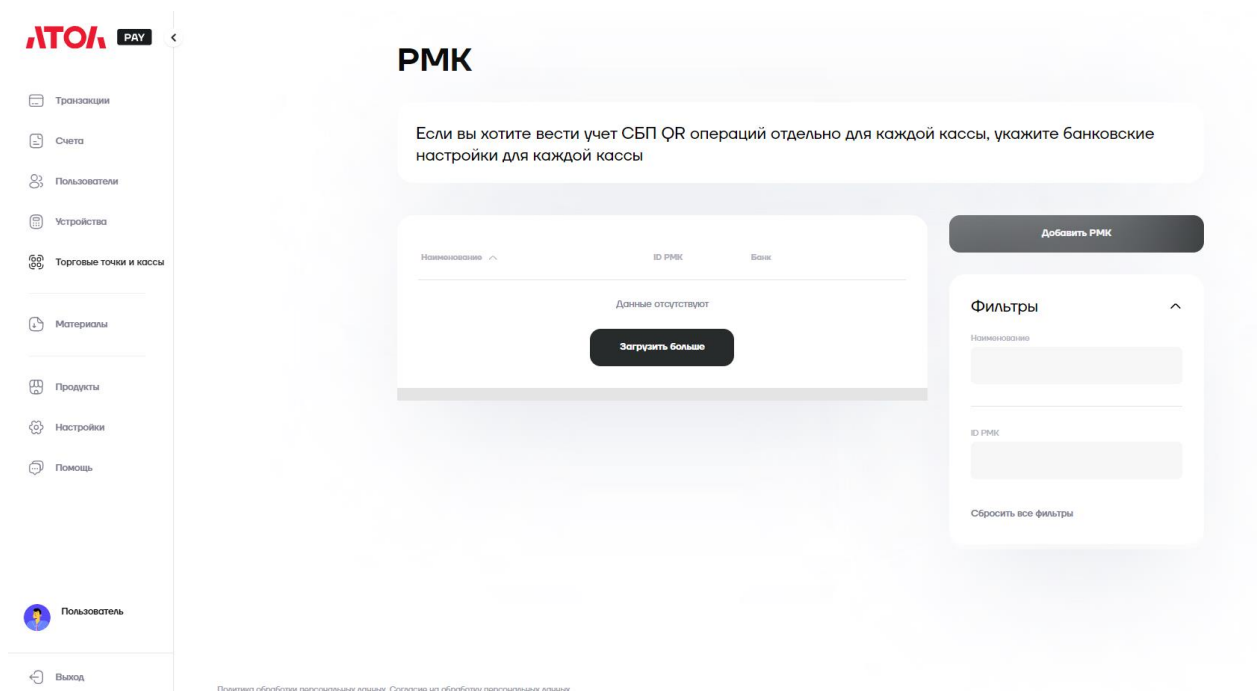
АТОЛ PAY

Транзакции
Счета
Пользователи
Устройства
Торговые точки и кассы
Материалы
Продукты
Настройки
Помощь

Пользователь

Выход

РМК

Если вы хотите вести учет СБП QR операций отдельно для каждой кассы, укажите банковские настройки для каждой кассы

| Наименование | ID РМК | Банк |
|---|---|---|

Данные отсутствуют

Загрузить больше

Добавить РМК

Фильтры

Наименование

ID РМК

Сбросить все фильтры

Политика обработки персональных данных Согласие на обработку персональных данных